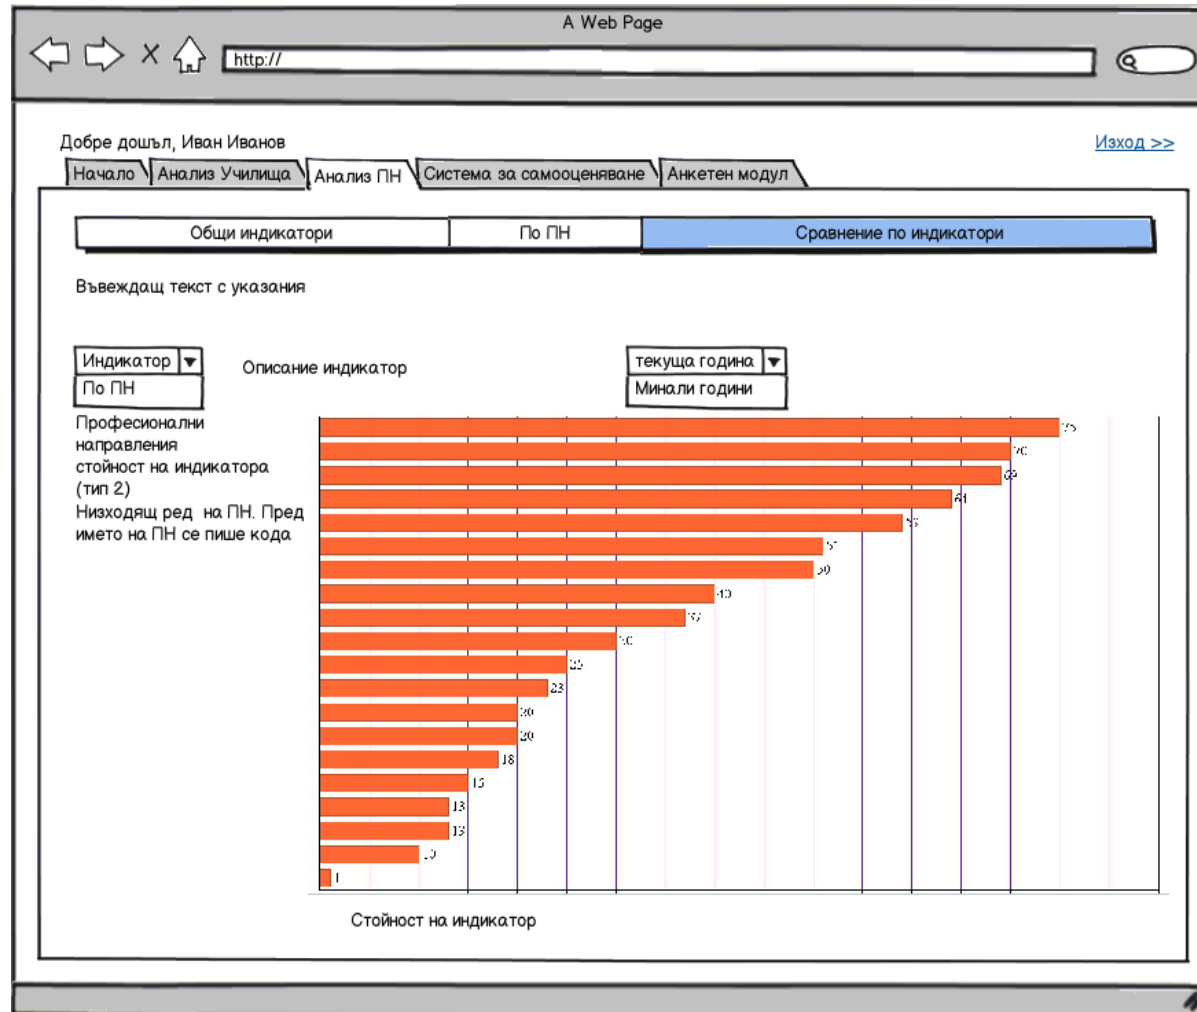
A Web Page

http://

Добре дошъл, Иван Иванов

Изход >>

Начало | Анализ Училища | Анализ ПН | Система за самооценяване | Анкетен модул

| Общи индикатори | По ПН | Сравнение по индикатори |
|---|---|---|

Въвеждащ текст с указания

Индикатор
По ПН

Описание индикатор

текуща година
Минали години

Професионални направления стойност на индикатора (тип 2)
Низходящ ред на ПН. Пред името на ПН се пише кода

75
70
69
64
59
51
50
40
37
30
25
23
20
20
18
15
13
13
10
1

Стойност на индикатор